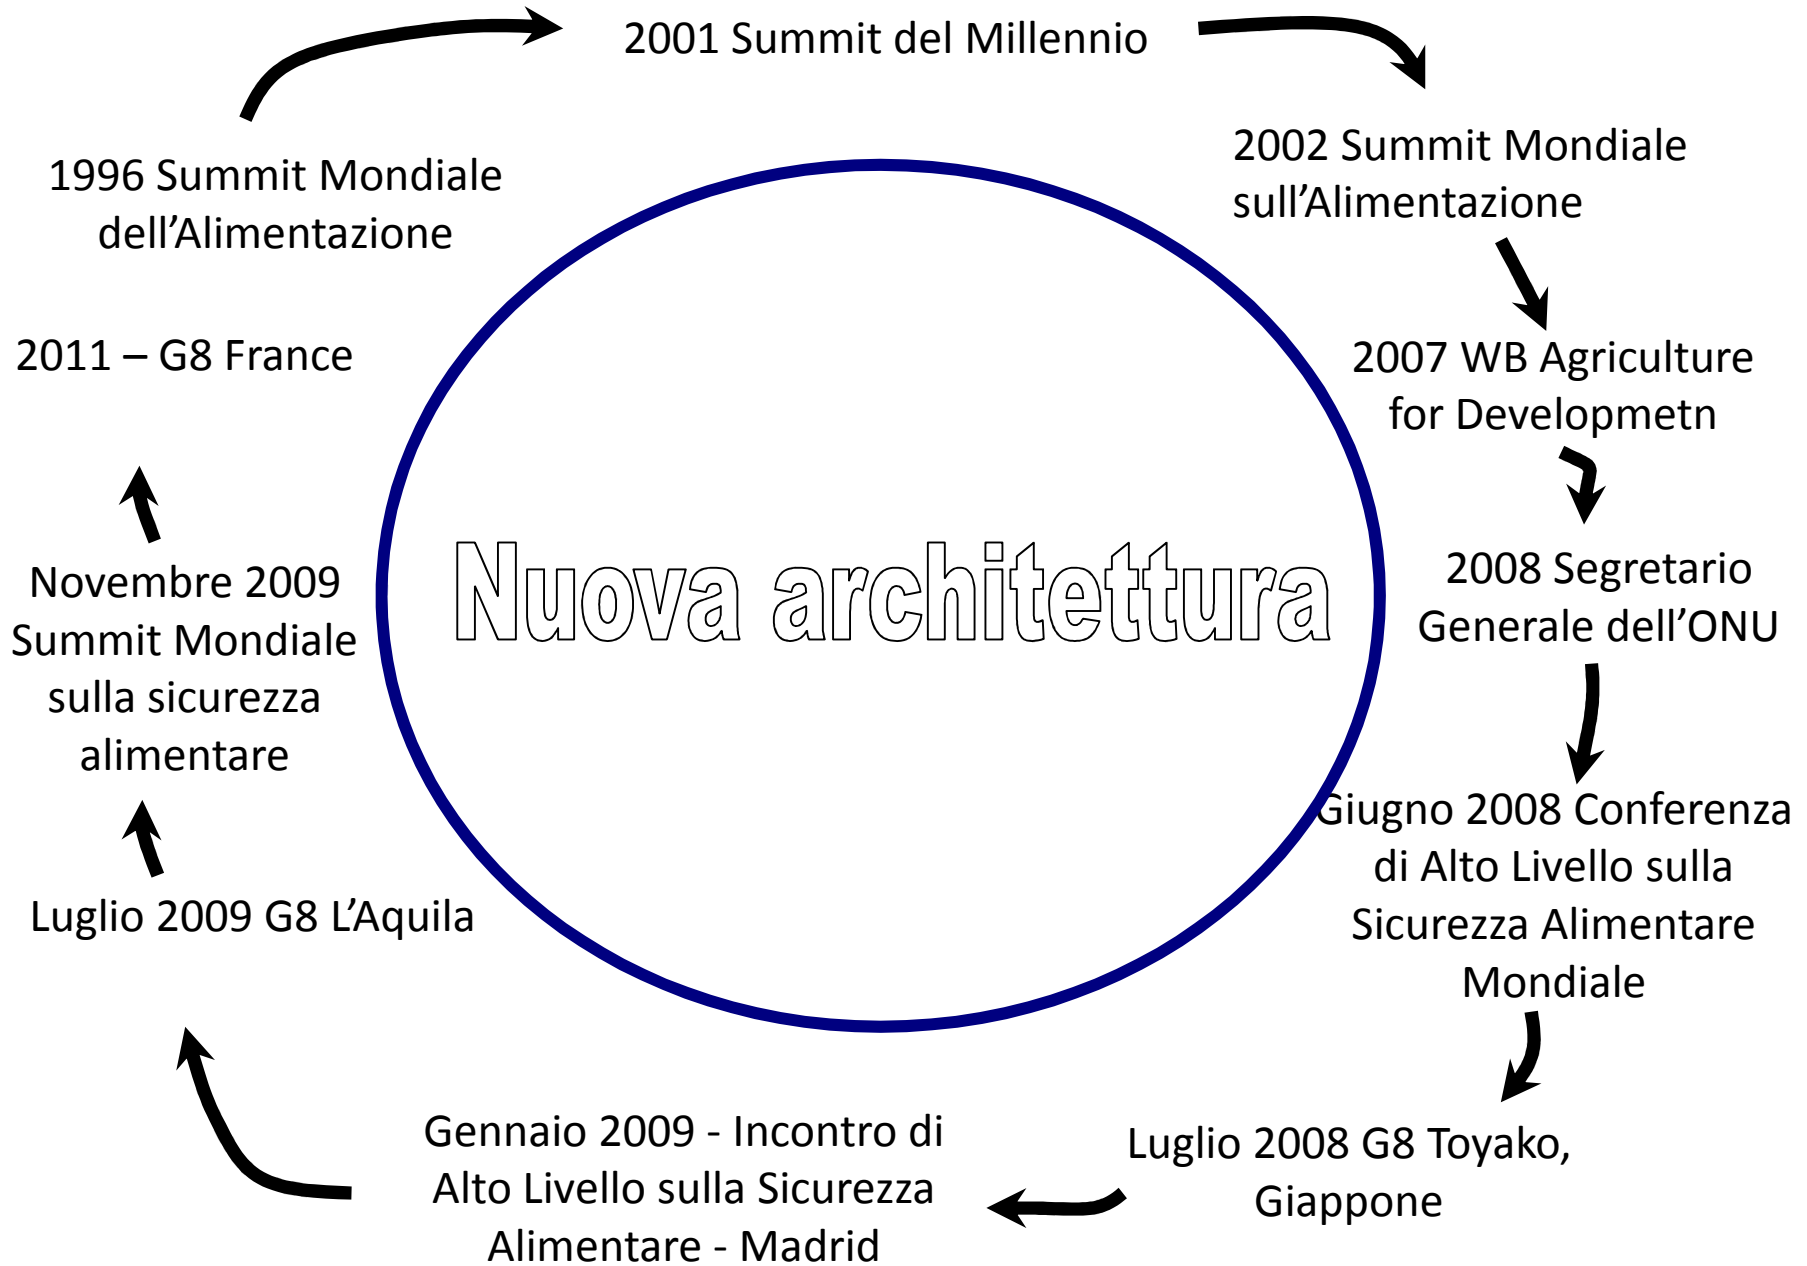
2001 Summit del Millennio

2002 Summit Mondiale sull’Alimentazione

2007 WB Agriculture for Developmetn

2008 Segretario Generale dell’ONU

Giugno 2008 Conferenza di Alto Livello sulla Sicurezza Alimentare Mondiale

Luglio 2008 G8 Toyako, Giappone

Gennaio 2009 - Incontro di Alto Livello sulla Sicurezza Alimentare - Madrid

Luglio 2009 G8 L’Aquila

Novembre 2009 Summit Mondiale sulla sicurezza alimentare

2011 – G8 France

1996 Summit Mondiale dell’Alimentazione

Nuova architettura